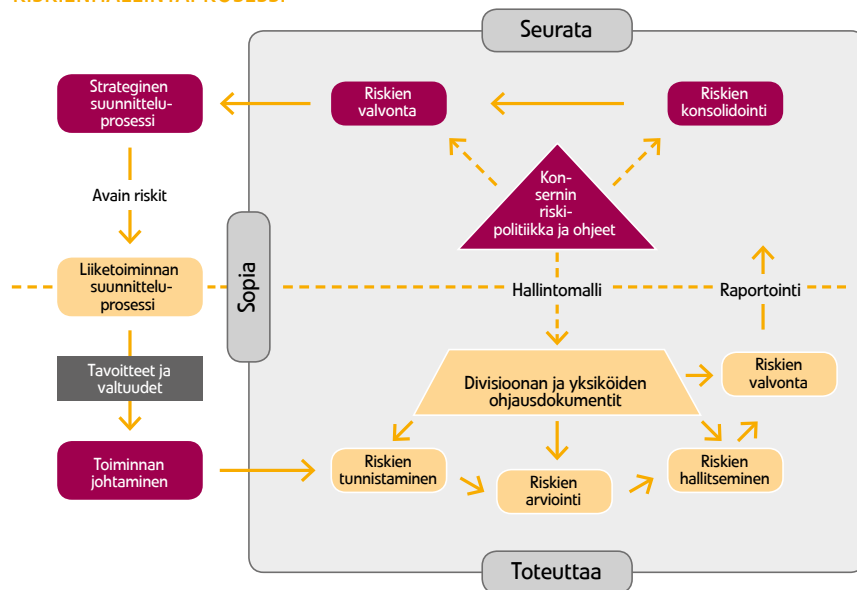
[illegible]

Seurata

Strateginen suunnitteluprosessi

Riskien valvonta

Riskien konsolidointi

Avain riskit

Konsernin riskipolitiikka ja ohjeet

Sopia

Liiketoiminnan suunnitteluprosessi

Hallintomalli

Raportointi

Tavoitteet ja valtuudet

Divisioonan ja yksiköiden ohjausdokumentit

Riskien valvonta

Toiminnan johtaminen

Riskien tunnistaminen

Riskien arviointi

Riskien hallitseminen

Toteuttaa